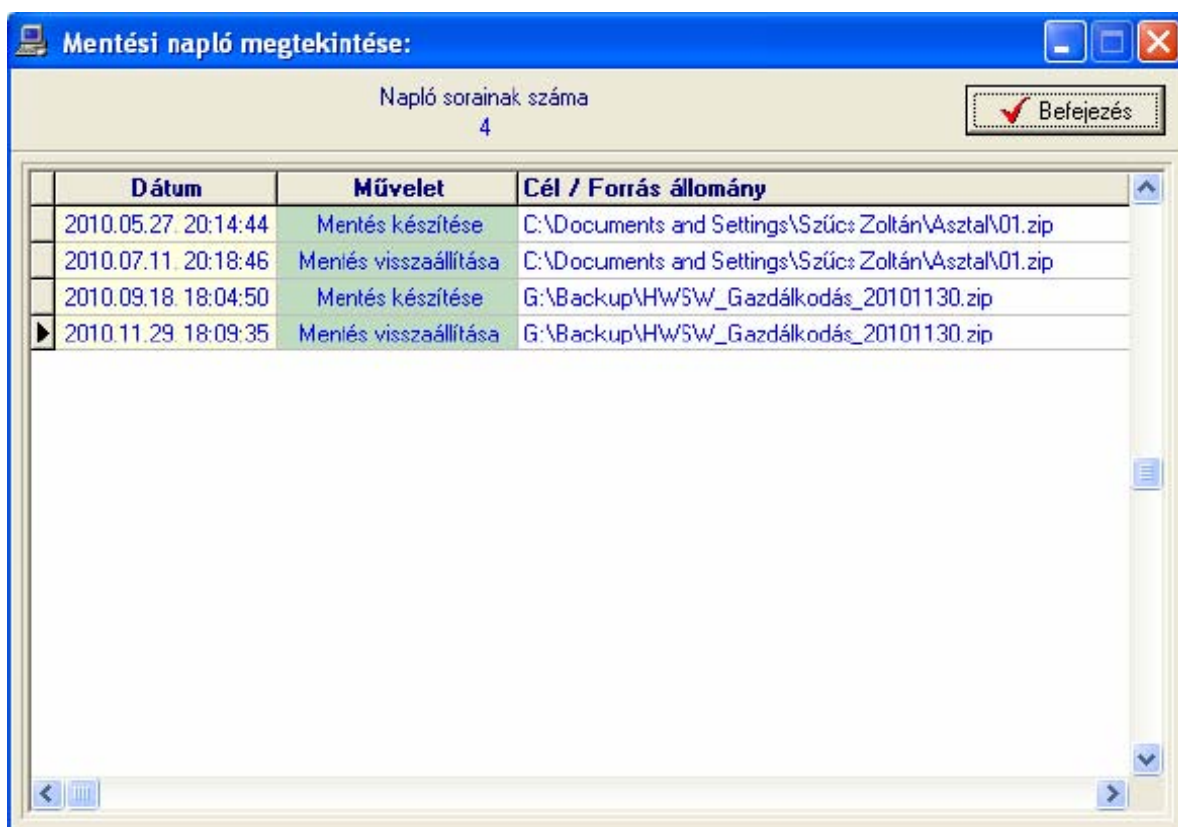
Mentési napló megtekintése:

Napló sorainak száma
4

Befejezés

| Dátum | Művelet | Cél / Forrás állomány |
|---|---|---|
| 2010.05.27. 20:14:44 | Mentés készítése | C:\Documents and Settings\Szűcs Zoltán\Asztal\01.zip |
| 2010.07.11. 20:18:46 | Mentés visszaállítása | C:\Documents and Settings\Szűcs Zoltán\Asztal\01.zip |
| 2010.09.18. 18:04:50 | Mentés készítése | G:\Backup\HWSW_Gazdálkodás_20101130.zip |
| 2010.11.29. 18:09:35 | Mentés visszaállítása | G:\Backup\HWSW_Gazdálkodás_20101130.zip |